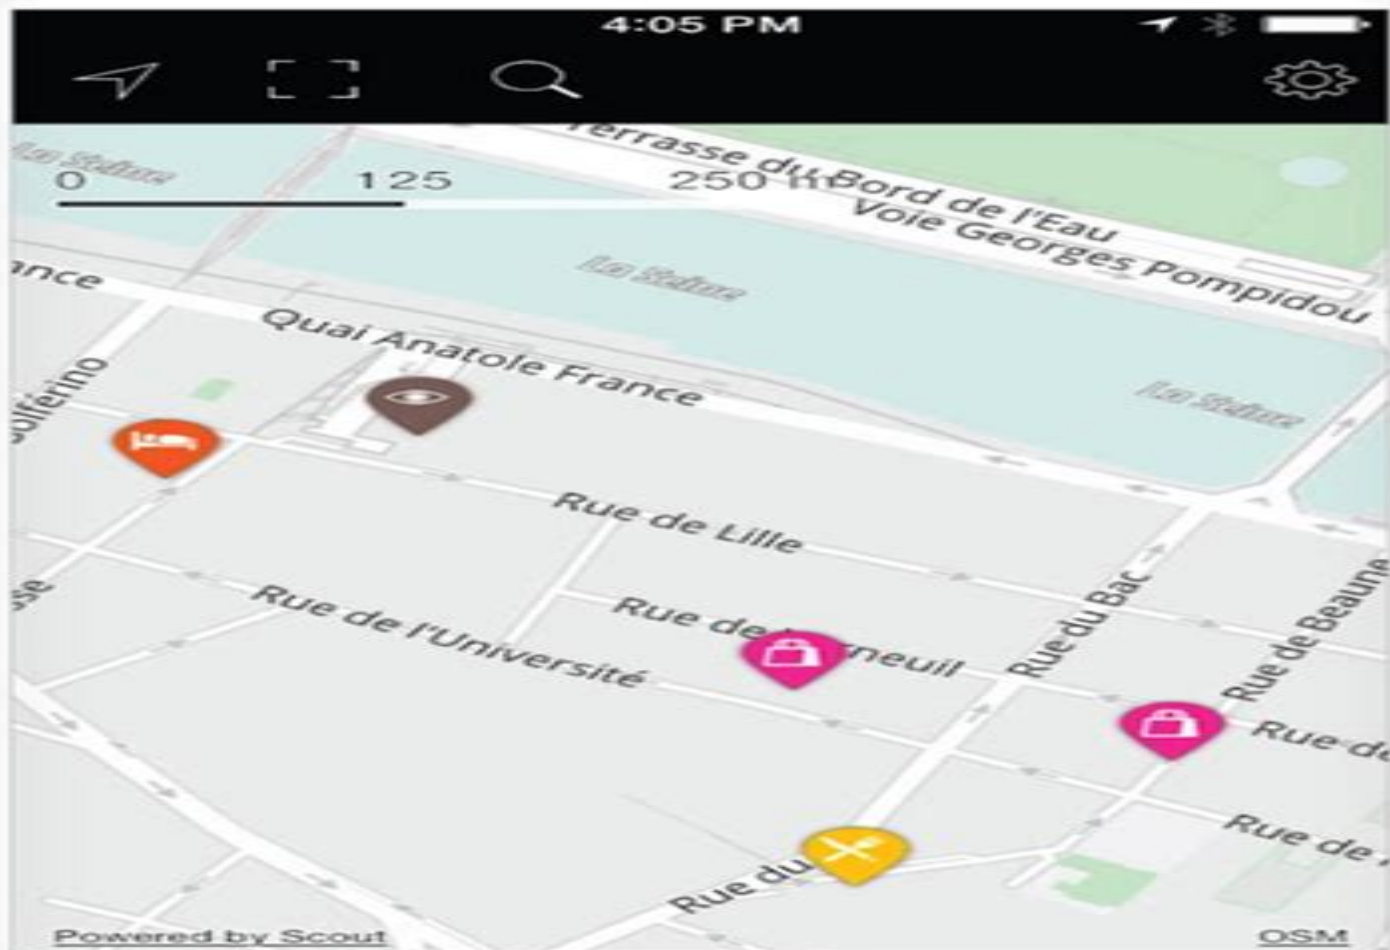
4:05 PM

La Seine
0 125 250 m
Terrasse du Bord de l'Eau
Voie Georges Pompidou
La Seine
ance
Quai Anatole France
La Seine
Solférino
Rue de Lille
se
Rue de l'Université
Rue de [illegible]neuil
Rue du Bac
Rue de Beaune
Rue de
Rue de
Rue du

Powered by Scout
OSM